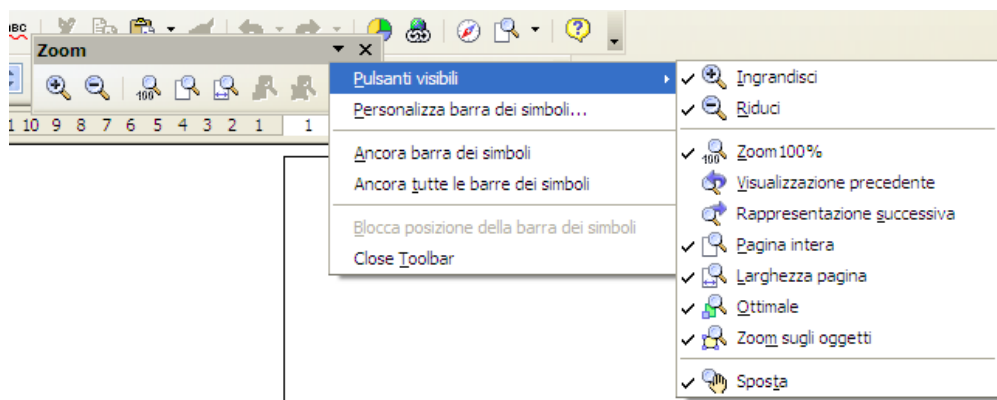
Zoom

1 10 9 8 7 6 5 4 3 2 1 1

Pulsanti visibili
Personalizza barra dei simboli...
Ancora barra dei simboli
Ancora tutte le barre dei simboli
Blocca posizione della barra dei simboli
Close Toolbar

Ingrandisci
Riduci
Zoom100%
Visualizzazione precedente
Rappresentazione successiva
Pagina intera
Larghezza pagina
Ottimale
Zoom sugli oggetti
Sposta